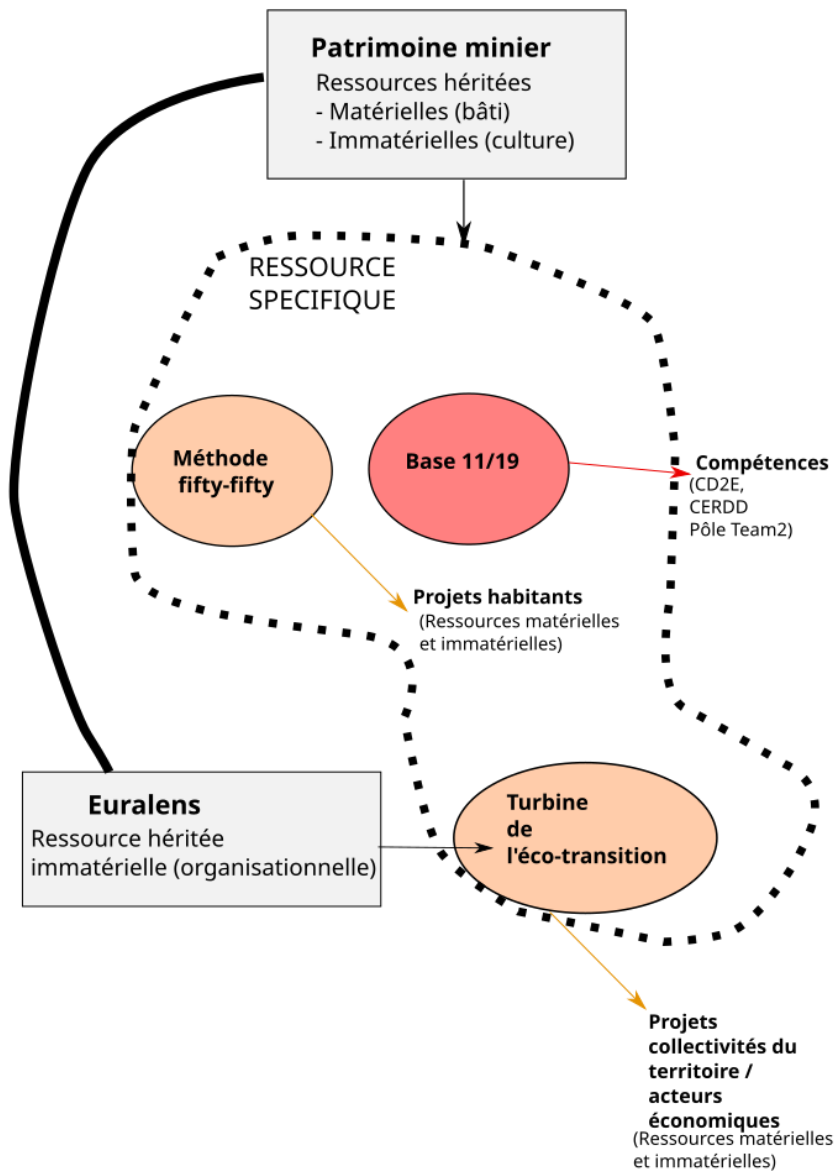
Patrimoine minier
Ressources héritées
- Matérielles (bâti)
- Immatérielles (culture)

RESSOURCE SPECIFIQUE

Méthode fifty-fifty

Base 11/19

Compétences
(CD2E,
CERDD
Pôle Team2)

Projets habitants
(Ressources matérielles et immatérielles)

Euralens
Ressource héritée immatérielle (organisationnelle)

Turbine de l'éco-transition

Projets collectivités du territoire / acteurs économiques
(Ressources matérielles et immatérielles)